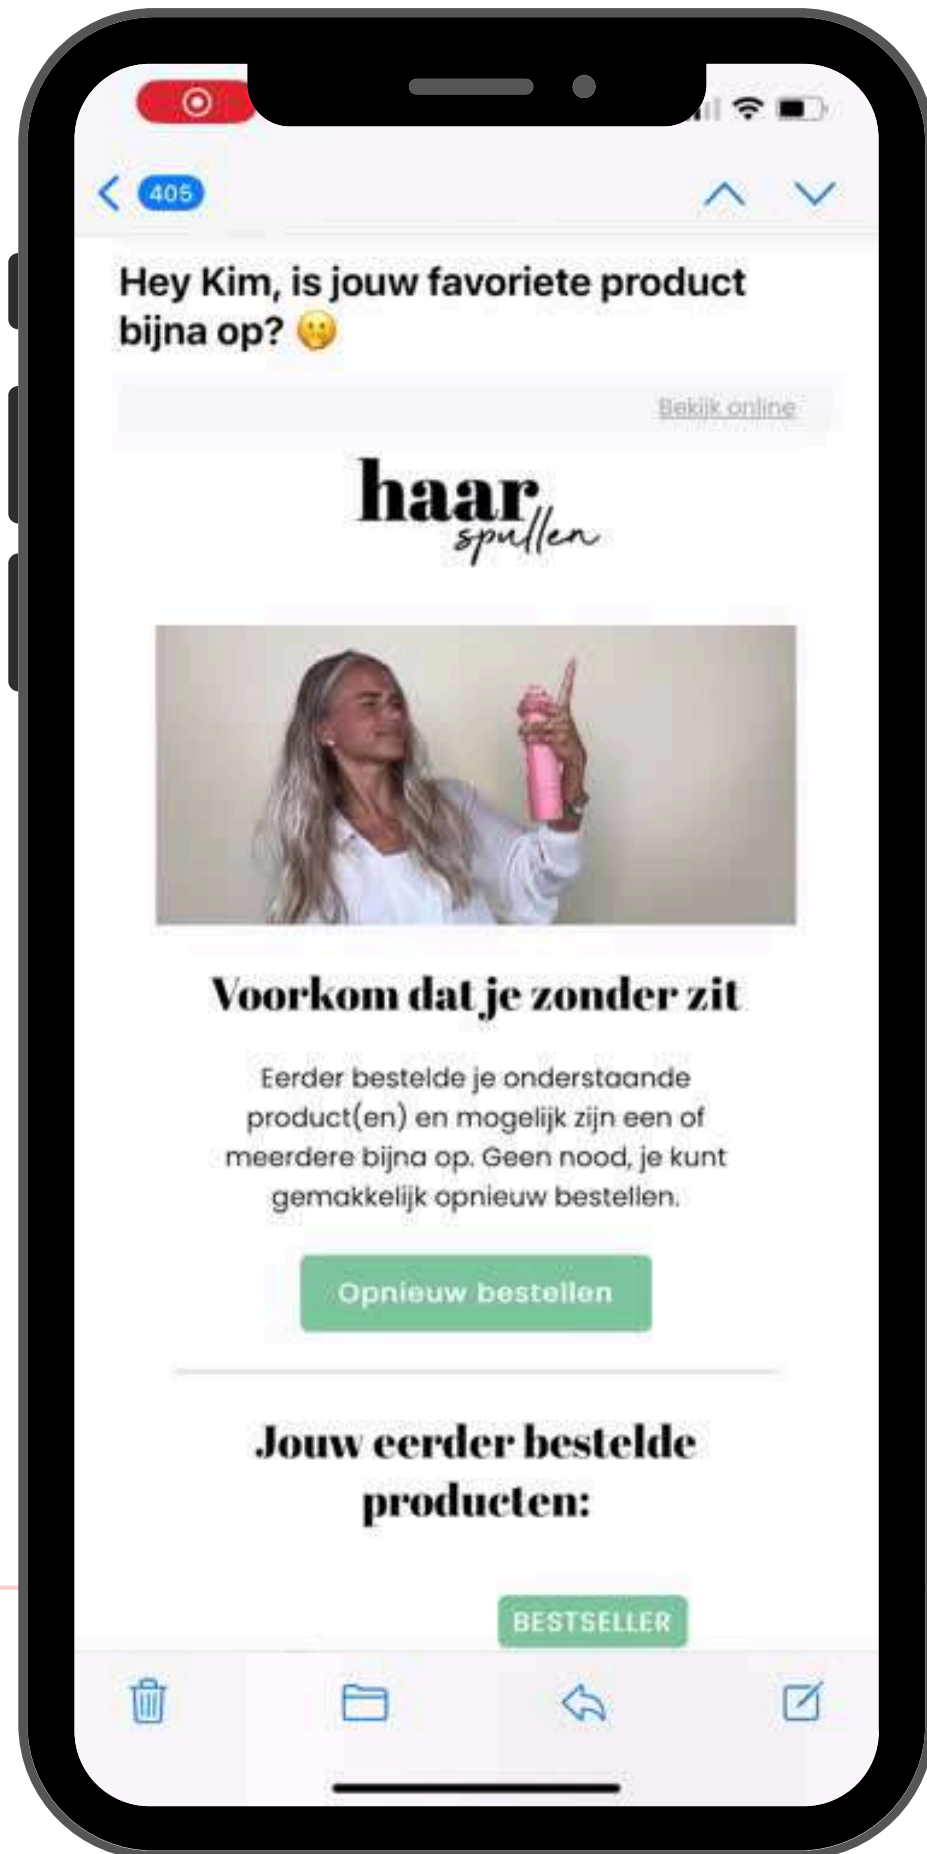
405

Hey Kim, is jouw favoriete product bijna op? 😮

Bekijk online

haar spullen

Voorkom dat je zonder zit

Eerder bestelde je onderstaande product(en) en mogelijk zijn een of meerdere bijna op. Geen nood, je kunt gemakkelijk opnieuw bestellen.

Opnieuw bestellen

Jouw eerder bestelde producten:

BESTSELLER